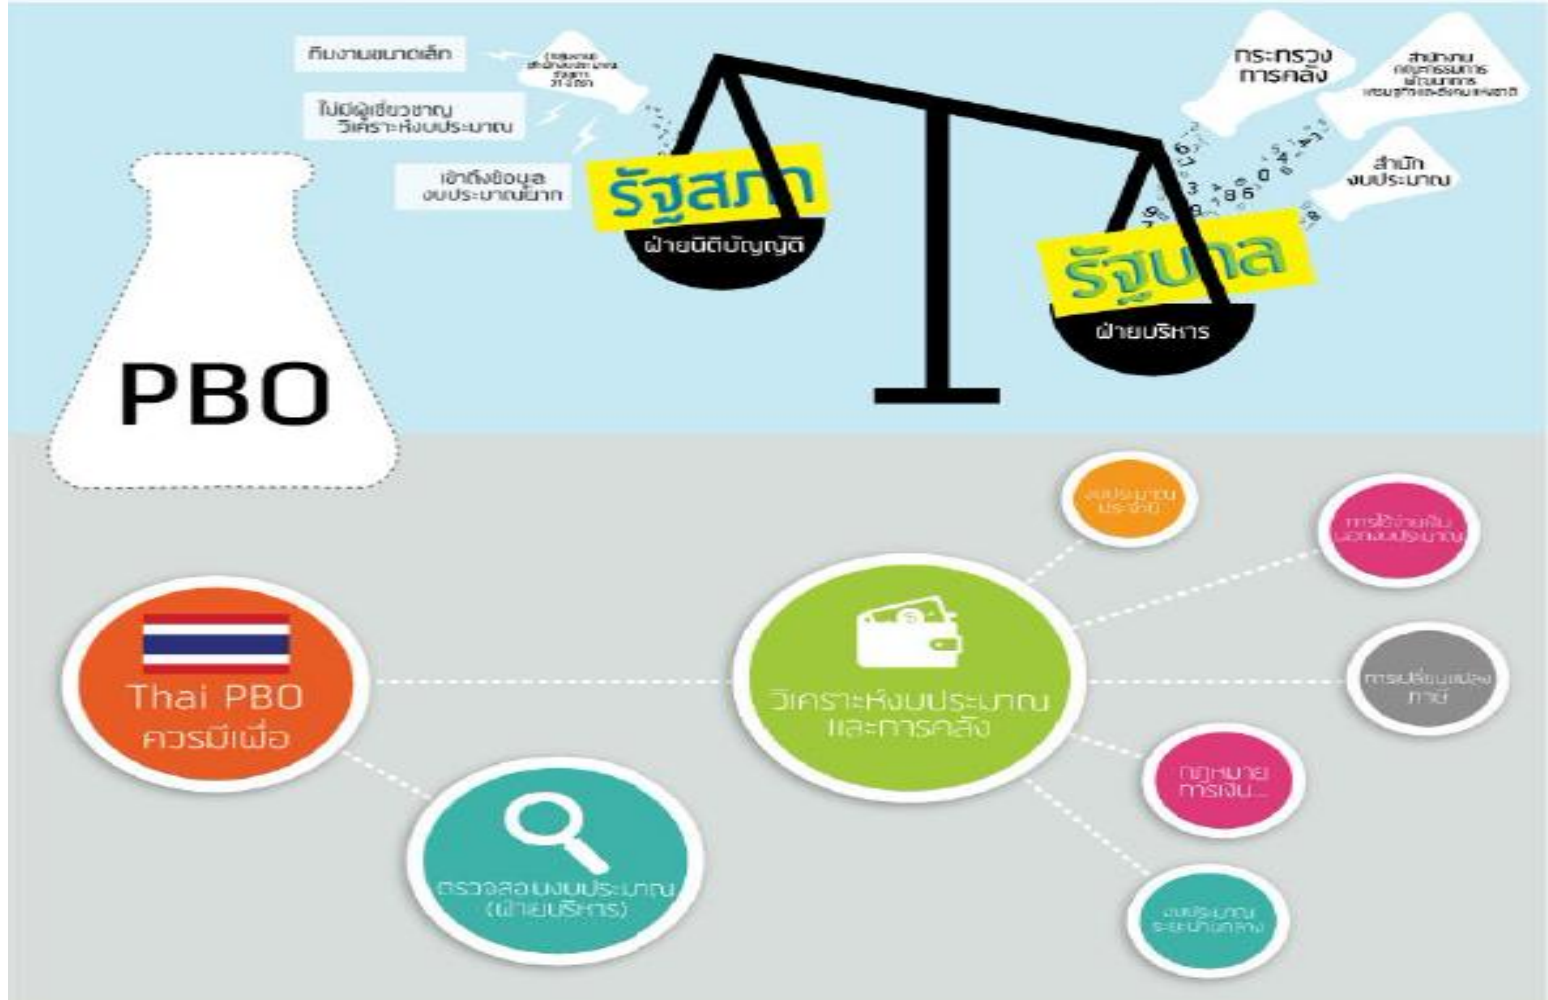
ทีมงานขนาดเล็ก

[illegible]

ไม่มีผู้เชี่ยวชาญ วิเคราะห์งบประมาณ

เข้าถึงข้อมูล งบประมาณยาก

รัฐสภา

ฝ่ายนิติบัญญัติ

กระทรวง การคลัง

สำนักงาน คณะกรรมการ พัฒนาการ เศรษฐกิจและสังคมแห่งชาติ

สำนัก งบประมาณ

รัฐบาล

ฝ่ายบริหาร

PBO

งบประมาณ ประจำปี

การใช้จ่ายเงิน นอกงบประมาณ

Thai PBO ควรมีเพื่อ

วิเคราะห์งบประมาณ และการคลัง

การเปลี่ยนแปลง ภาษี

กฎหมาย การเงิน...

ตรวจสอบงบประมาณ (ฝ่ายบริหาร)

งบประมาณ ระยะปานกลาง